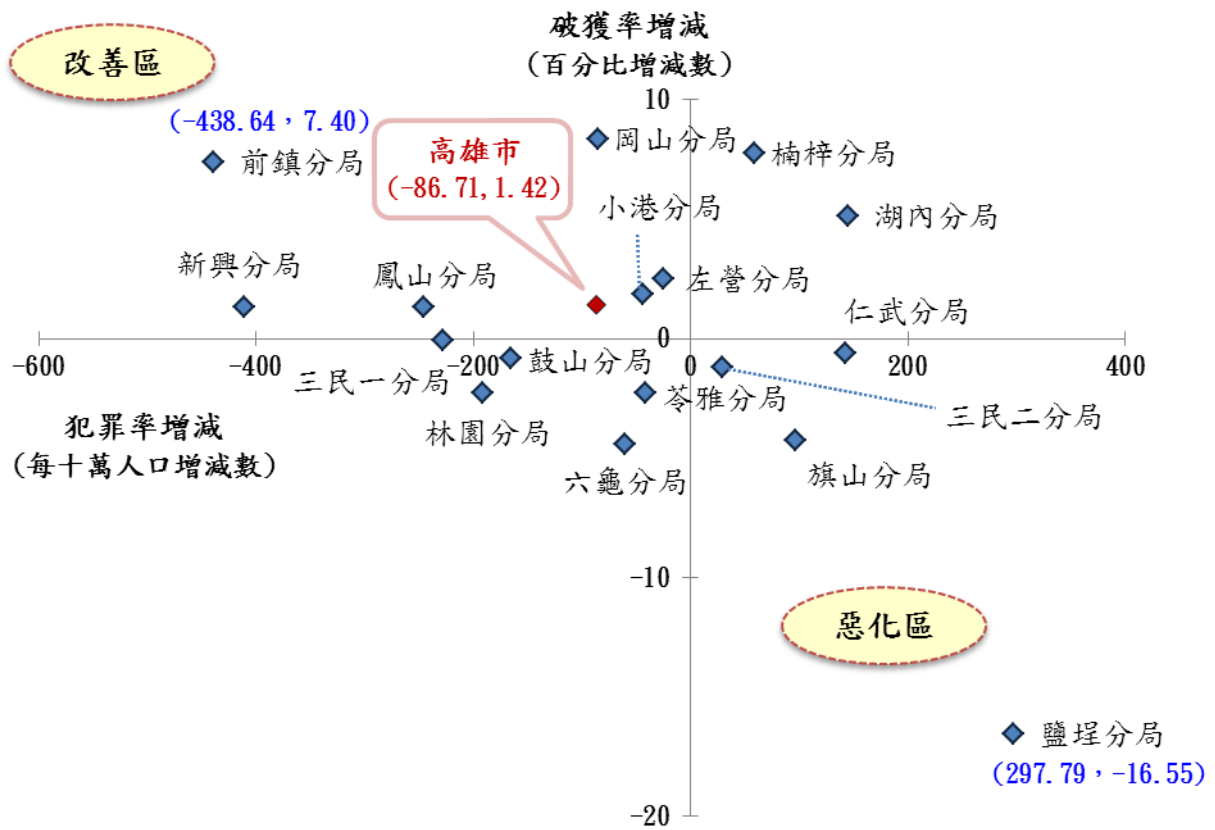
破獲率增減
(百分比增減數)

改善區

(-438.64，7.40)
前鎮分局

高雄市
(-86.71,1.42)

岡山分局
楠梓分局
小港分局
湖內分局
新興分局
鳳山分局
左營分局
仁武分局

10
0
-10
-20

-600
-400
-200
0
200
400

三民一分局
鼓山分局
苓雅分局
三民二分局
林園分局
六龜分局
旗山分局

犯罪率增減
(每十萬人口增減數)

惡化區

鹽埕分局
(297.79，-16.55)